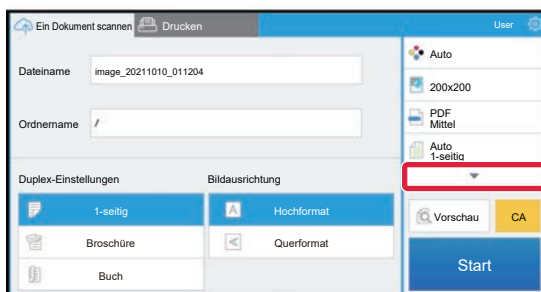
Ein Dokument scannen

Drucken

User

Dateiname image_20211010_011204

Ordnername /

Auto

200x200

PDF
Mittel

Auto
1-seitig

Duplex-Einstellungen

1-seitig

Broschüre

Buch

Bildausrichtung

Hochformat

Querformat

Vorschau

CA

Start